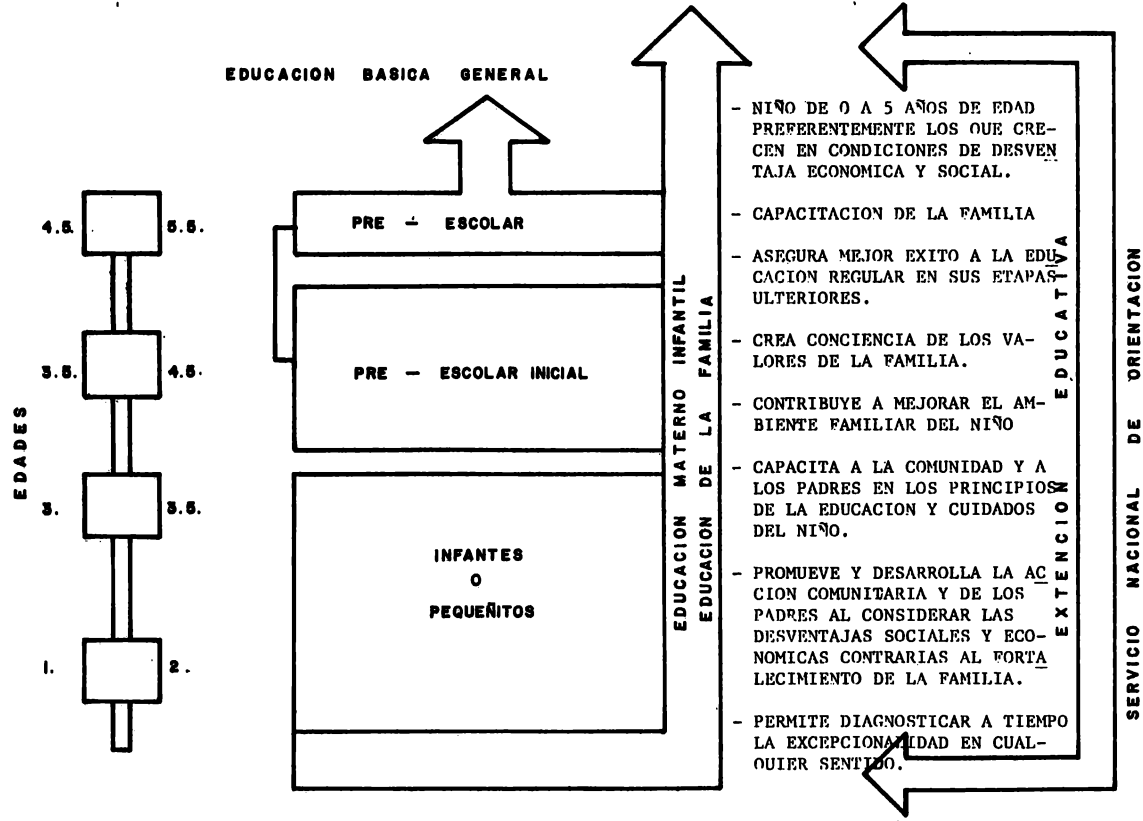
EDUCACION BASICA GENERAL

EDADES

4.5. 5.5.

3.5. 4.5.

3. 3.5.

1. 2.

PRE - ESCOLAR

PRE - ESCOLAR INICIAL

INFANTES O PEQUEÑITOS

EDUCACION MATERNO INFANTIL

EDUCACION DE LA FAMILIA

- NIÑO DE 0 A 5 AÑOS DE EDAD PREFERENTEMENTE LOS QUE CRECEN EN CONDICIONES DE DESVENTAJA ECONOMICA Y SOCIAL.

- CAPACITACION DE LA FAMILIA

- ASEGURA MEJOR EXITO A LA EDUCACION REGULAR EN SUS ETAPAS ULTERIORES.

- CREA CONCIENCIA DE LOS VALORES DE LA FAMILIA.

- CONTRIBUYE A MEJORAR EL AMBIENTE FAMILIAR DEL NIÑO

- CAPACITA A LA COMUNIDAD Y A LOS PADRES EN LOS PRINCIPIOS DE LA EDUCACION Y CUIDADOS DEL NIÑO.

- PROMUEVE Y DESARROLLA LA ACCION COMUNITARIA Y DE LOS PADRES AL CONSIDERAR LAS DESVENTAJAS SOCIALES Y ECONOMICAS CONTRARIAS AL FORTALECIMIENTO DE LA FAMILIA.

- PERMITE DIAGNOSTICAR A TIEMPO LA EXCEPCIONALIDAD EN CUALQUIER SENTIDO.

EXTENCION EDUCATIVA

SERVICIO NACIONAL DE ORIENTACION